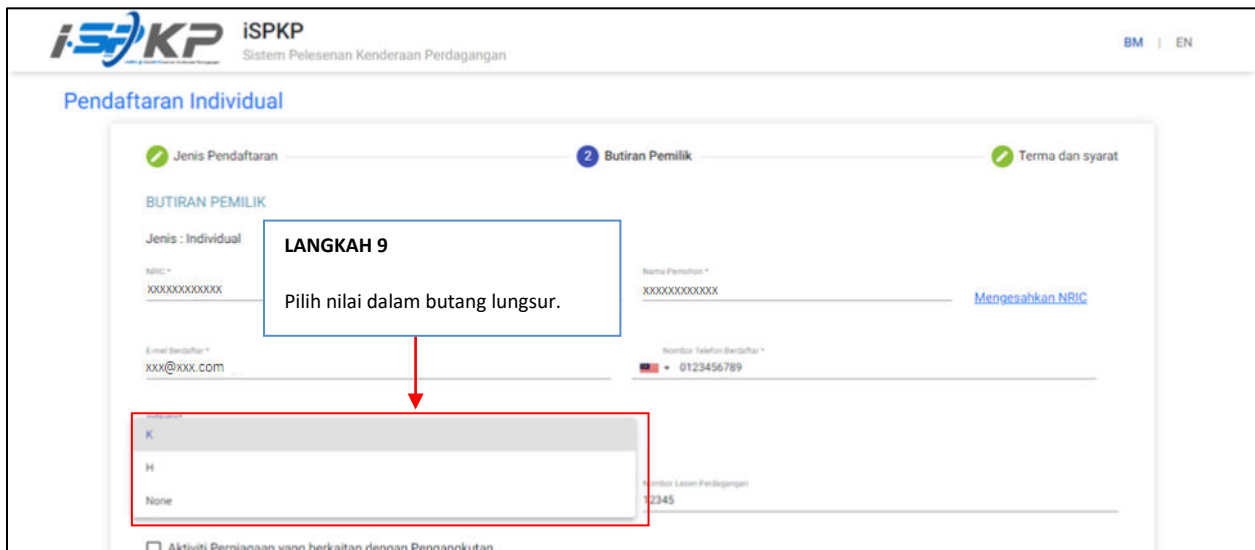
iSPKP
Sistem Pelesenan Kenderaan Perdagangan

BM | EN

Pendaftaran Individual

Jenis Pendaftaran
2 Butiran Pemilik
Terma dan syarat

BUTIRAN PEMILIK

Jenis : Individual

LANGKAH 9

Pilih nilai dalam butang lungsur.

NRIC *
XXXXXXXXXXXX

Nama Pemohon *
XXXXXXXXXXXX

Mengesahkan NRIC

E-mel Berdaftar *
xxx@xxx.com

Nombor Telefon Berdaftar *
0123456789

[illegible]
K
H
None

Nombor Lesen Perdagangan
12345

Aktiviti Perniagaan yang berkaitan dengan Pengangkutan